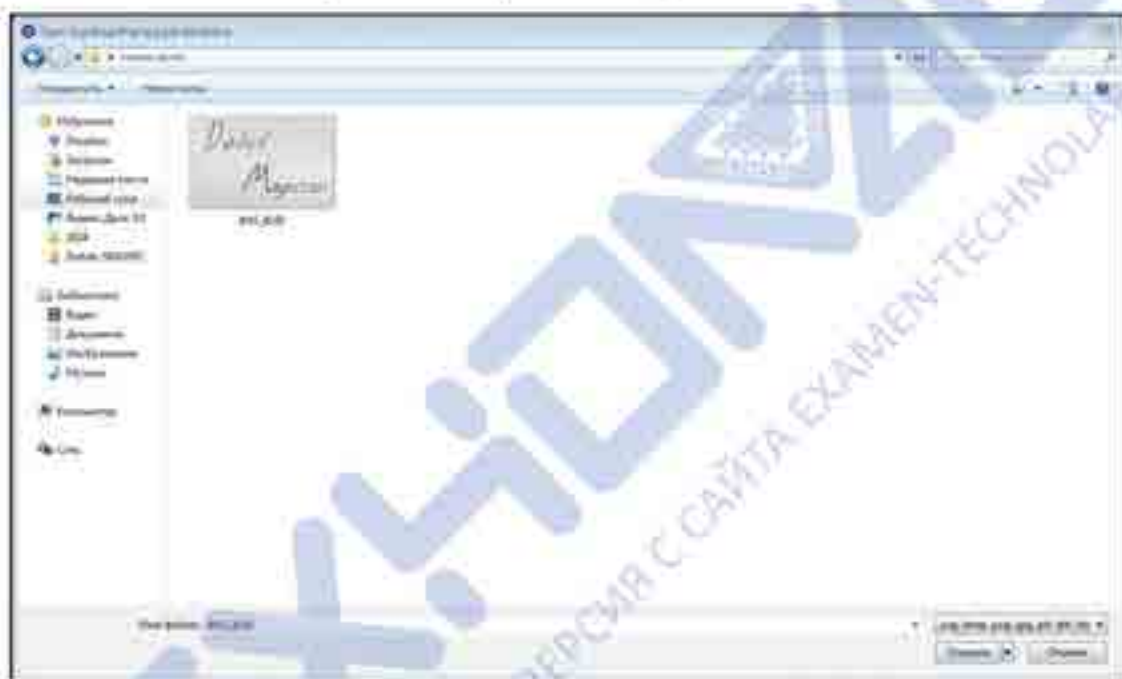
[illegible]

Упорядочить ▾ Новая папка

Избранное
Загрузки
Недавние места
Рабочий стол
Яндекс.Диск
2018
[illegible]

Библиотеки
Видео
Документы
Изображения
Музыка

Компьютер

Сеть

Диплом
Магистр

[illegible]

Имя файла: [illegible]

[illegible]

Открыть ▾ Отмена

ВЕРСИЯ С САЙТА EXAMEN-TECHNOLAB